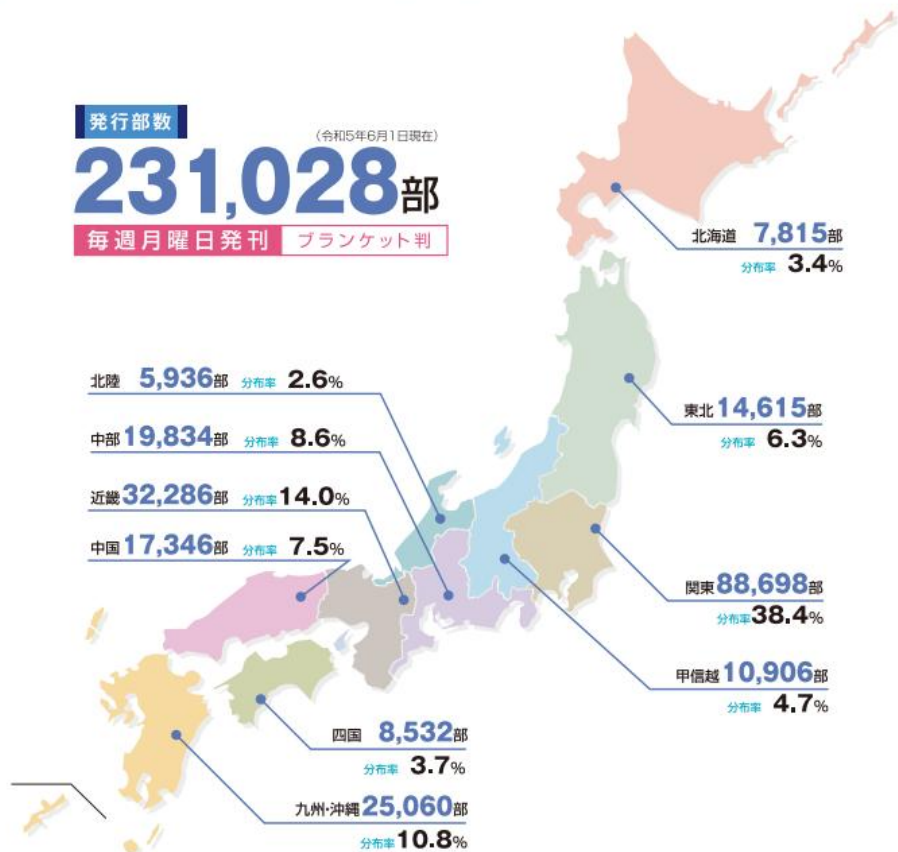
発行部数
（令和5年6月1日現在）
231,028部
毎週月曜日発刊 ブランケット判

北海道 7,815部
分布率 3.4%

北陸 5,936部 分布率 2.6%

中部 19,834部 分布率 8.6%

近畿 32,286部 分布率 14.0%

中国 17,346部 分布率 7.5%

東北 14,615部
分布率 6.3%

関東 88,698部
分布率 38.4%

甲信越 10,906部
分布率 4.7%

四国 8,532部
分布率 3.7%

九州·沖縄 25,060部
分布率 10.8%